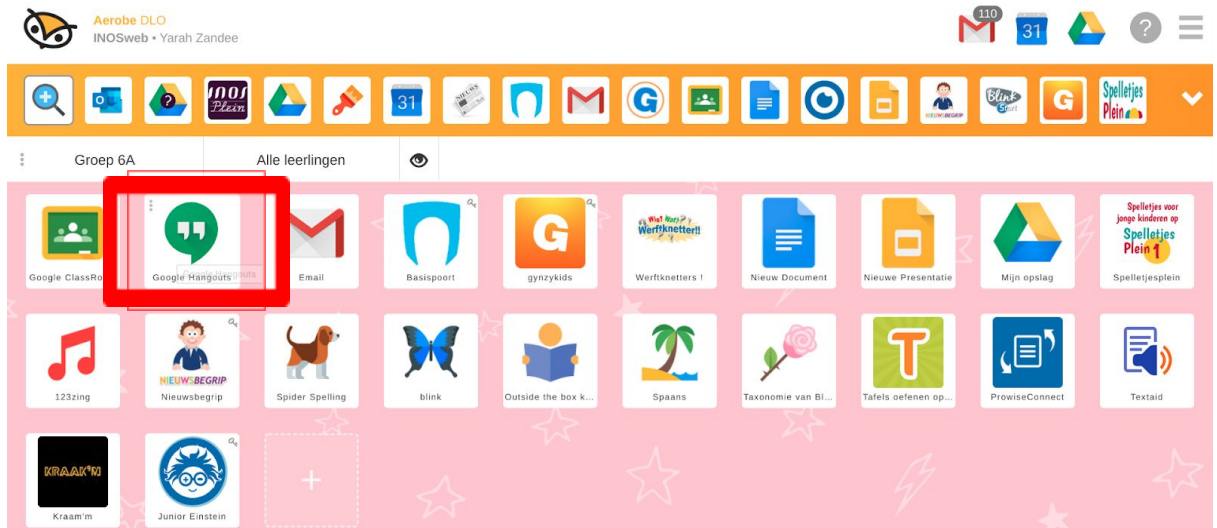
Aerobe DLO
INOSweb • Yarah Zandee

110

31

?

INOS Plein

31

G

NIEUWSBEGRIP

Blink Start

G

Spelletjes Plein

Groep 6A

Alle leerlingen

Google ClassRo

Google Hangouts

Email

Basispoort

gynzykids

Wist Wat? Werftknetter!!

Werftknetters !

Nieuw Document

Nieuwe Presentatie

Mijn opslag

Spelletjes voor jonge kinderen op Spelletjes Plein 1

Spelletjesplein

123zing

NIEUWSBEGRIP

Nieuwsbegrip

Spider Spelling

blink

Outside the box k...

Spaans

Taxonomie van Bl...

Tafels oefenen op...

ProwiseConnect

Textaid

KRAAK'M

Kraam'm

Junior Einstein

+